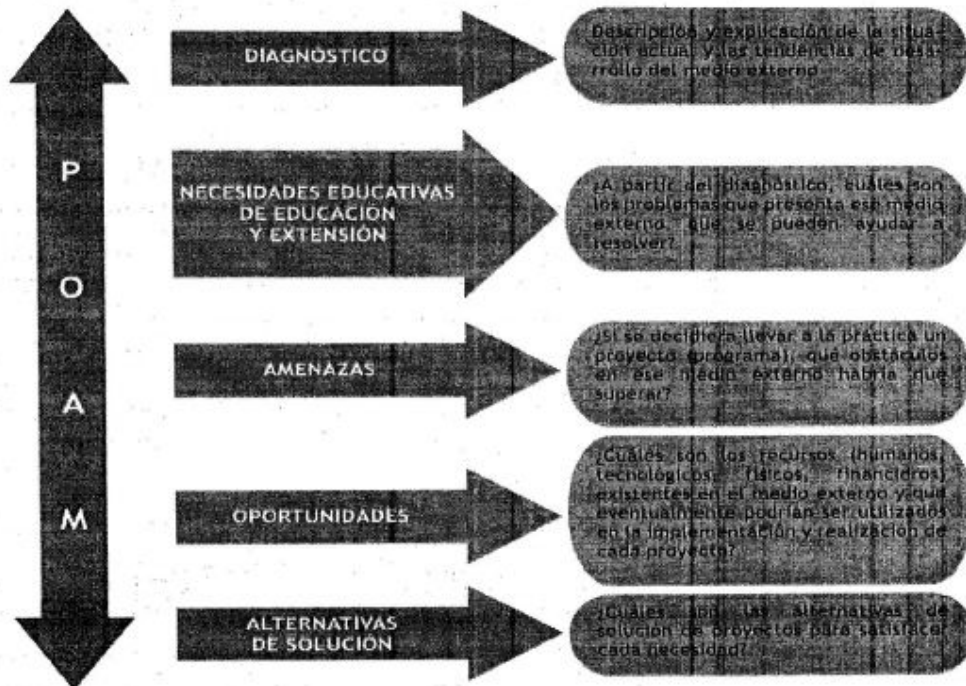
P
O
A
M

DIAGNOSTICO

Descripción y explicación de la situación actual y las tendencias de desarrollo del medio externo

NECESIDADES EDUCATIVAS DE EDUCACIÓN Y EXTENSIÓN

¿A partir del diagnóstico, cuáles son los problemas que presenta ese medio externo, que se pueden ayudar a resolver?

AMENAZAS

¿Si se decidiera llevar a la práctica un proyecto (programa), qué obstáculos en ese medio externo habría que superar?

OPORTUNIDADES

¿Cuáles son los recursos (humanos, tecnológicos, físicos, financieros) existentes en el medio externo y qué eventualmente podrían ser utilizados en la implementación y realización de cada proyecto?

ALTERNATIVAS DE SOLUCIÓN

¿Cuáles son las alternativas de solución de proyectos para satisfacer cada necesidad?